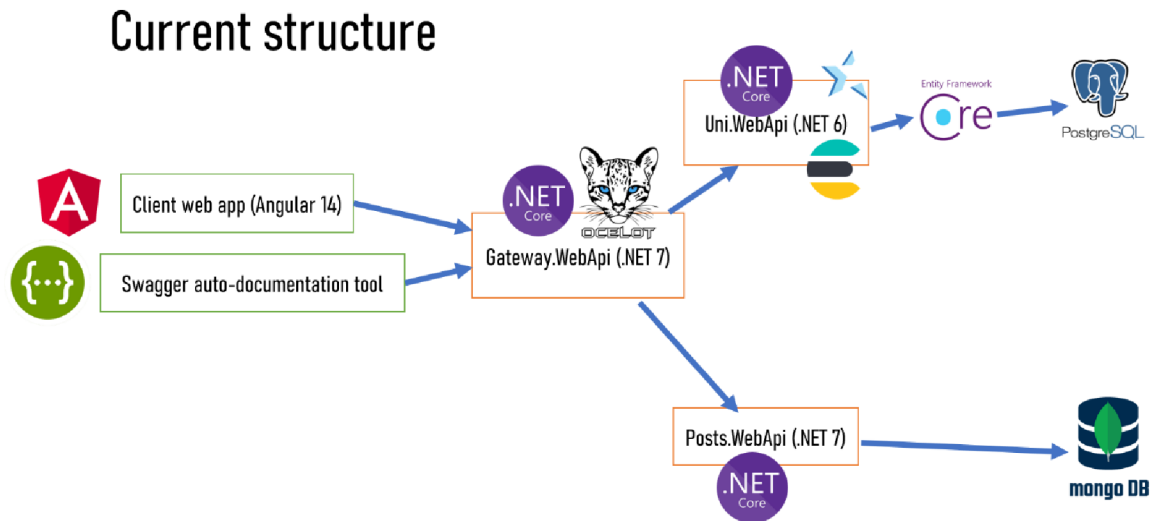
Current structure

Client web app (Angular 14)

Swagger auto-documentation tool

.NET Core

OCELOT

Gateway.WebApi (.NET 7)

.NET Core

Uni.WebApi (.NET 6)

Entity Framework Core

PostgreSQL

Posts.WebApi (.NET 7)

.NET Core

mongo DB